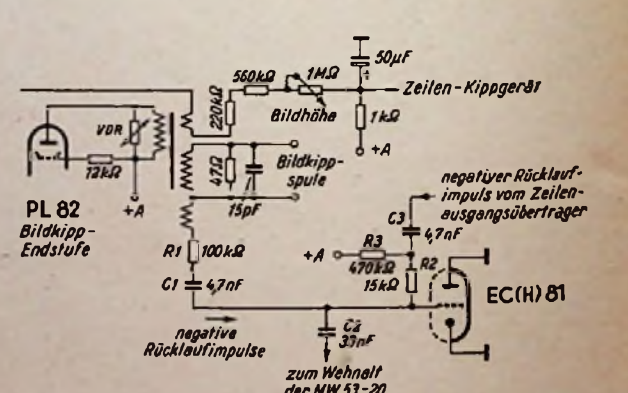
50µF
560kΩ
1MΩ
Zeilen-Kippgerät
220kΩ
Bildhöhe
1kΩ
+A
VDR
47Ω
Bildkipp-spule
12kΩ
+A
15pF
negativer Rücklauf-impuls vom Zeilen-ausgangsübertrager
PL 82
Bildkipp-Endstufe
C3
4,7nF
R1
100kΩ
+A
R3
470kΩ
R2
15kΩ
EC(H) 81
C1
47nF
negative Rücklaufimpulse
C2
33nF
zum Wehnelt der MW 53-20